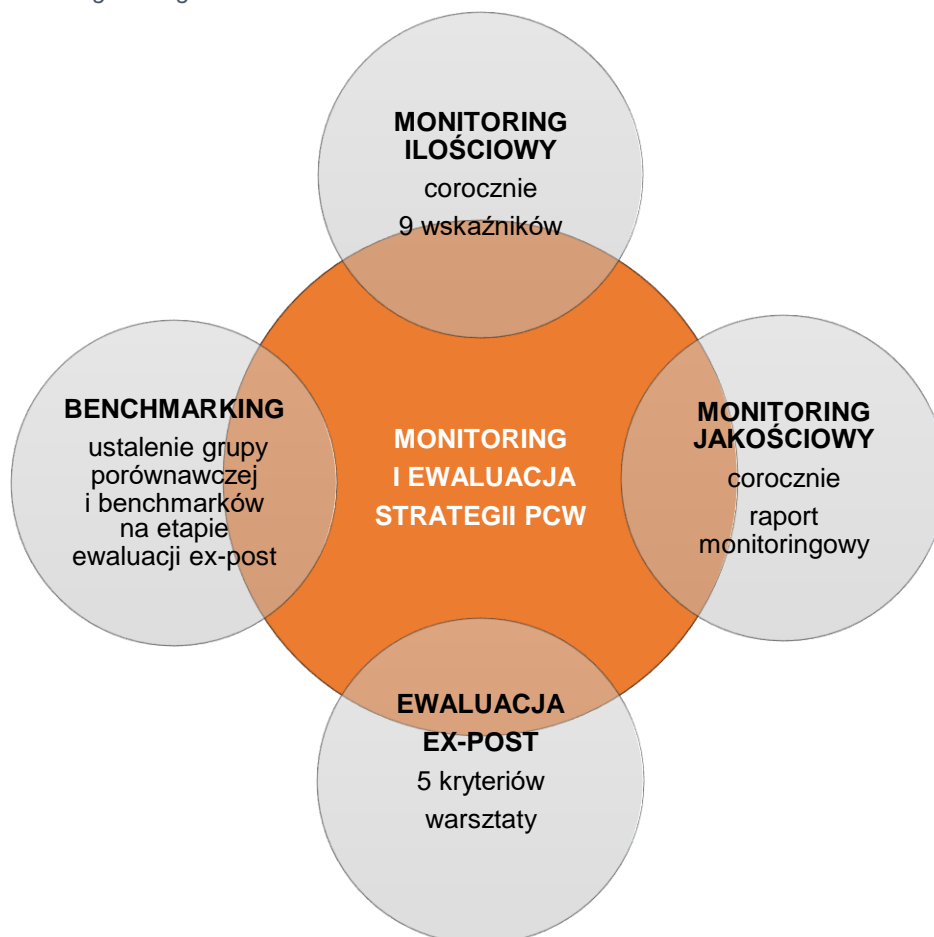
MONITORING ILOŚCIOWY
corocznie
9 wskaźników

BENCHMARKING
ustalenie grupy porównawczej i benchmarków na etapie ewaluacji ex-post

MONITORING I EWALUACJA STRATEGII PCW

MONITORING JAKOŚCIOWY
corocznie
raport monitoringowy

EWALUACJA EX-POST
5 kryteriów
warsztaty